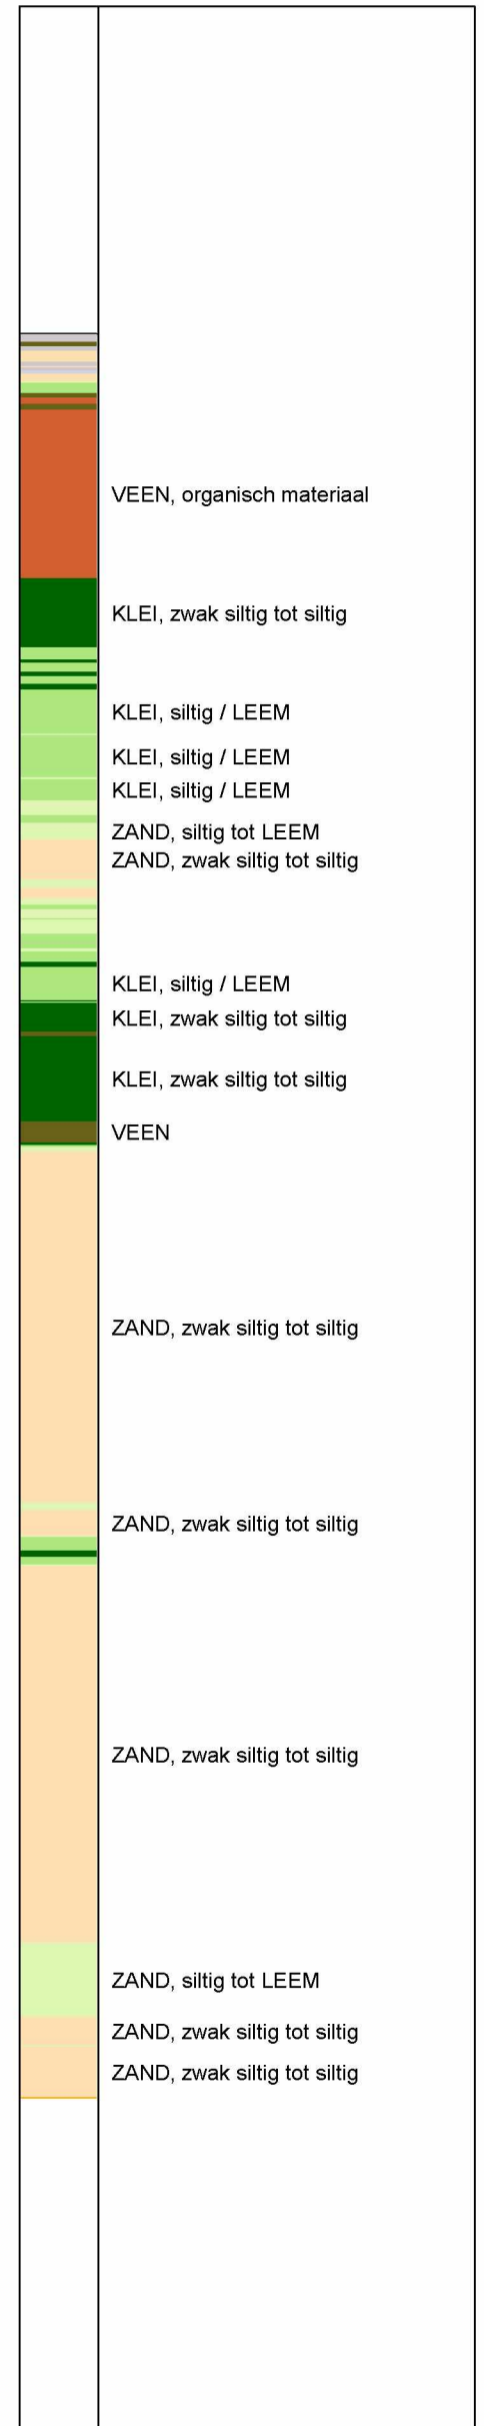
VEEN, organisch materiaal

KLEI, zwak siltig tot siltig

KLEI, siltig / LEEM

KLEI, siltig / LEEM

KLEI, siltig / LEEM

ZAND, siltig tot LEEM

ZAND, zwak siltig tot siltig

KLEI, siltig / LEEM

KLEI, zwak siltig tot siltig

KLEI, zwak siltig tot siltig

VEEN

ZAND, zwak siltig tot siltig

ZAND, zwak siltig tot siltig

ZAND, zwak siltig tot siltig

ZAND, siltig tot LEEM

ZAND, zwak siltig tot siltig

ZAND, zwak siltig tot siltig